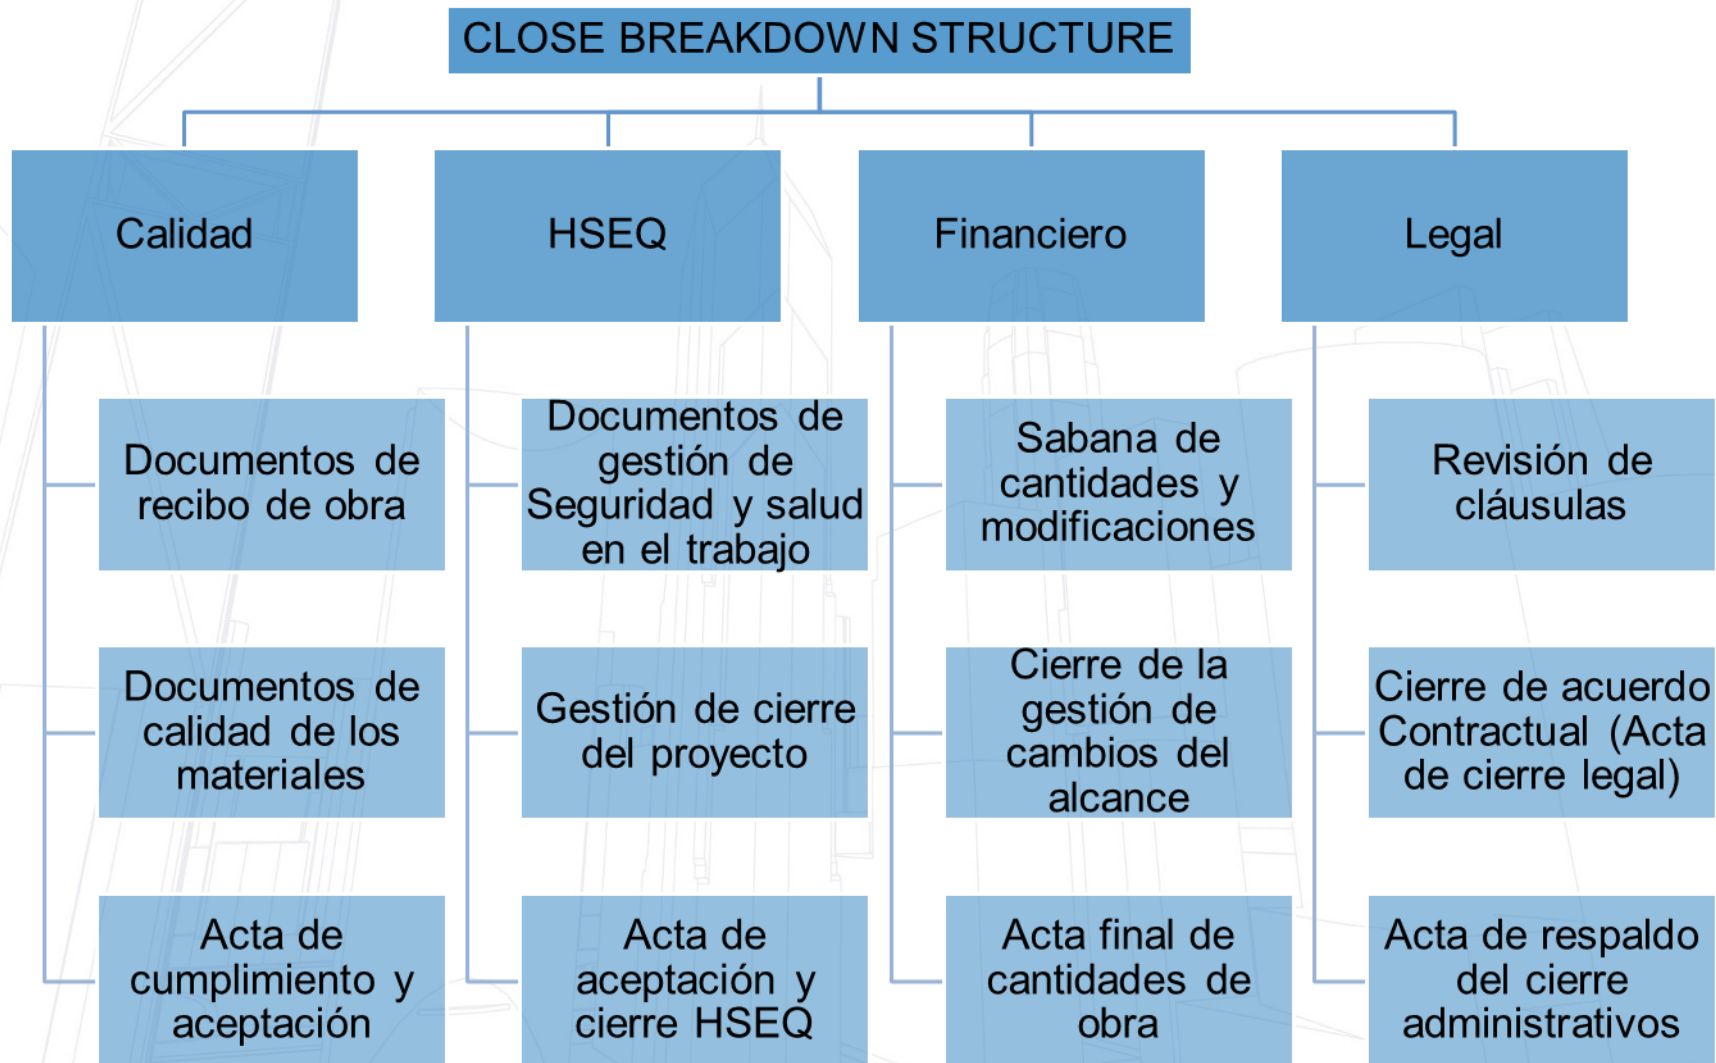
CLOSE BREAKDOWN STRUCTURE

Calidad

Documentos de recibo de obra

Documentos de calidad de los materiales

Acta de cumplimiento y aceptación

HSEQ

Documentos de gestión de Seguridad y salud en el trabajo

Gestión de cierre del proyecto

Acta de aceptación y cierre HSEQ

Financiero

Sabana de cantidades y modificaciones

Cierre de la gestión de cambios del alcance

Acta final de cantidades de obra

Legal

Revisión de cláusulas

Cierre de acuerdo Contractual (Acta de cierre legal)

Acta de respaldo del cierre administrativos